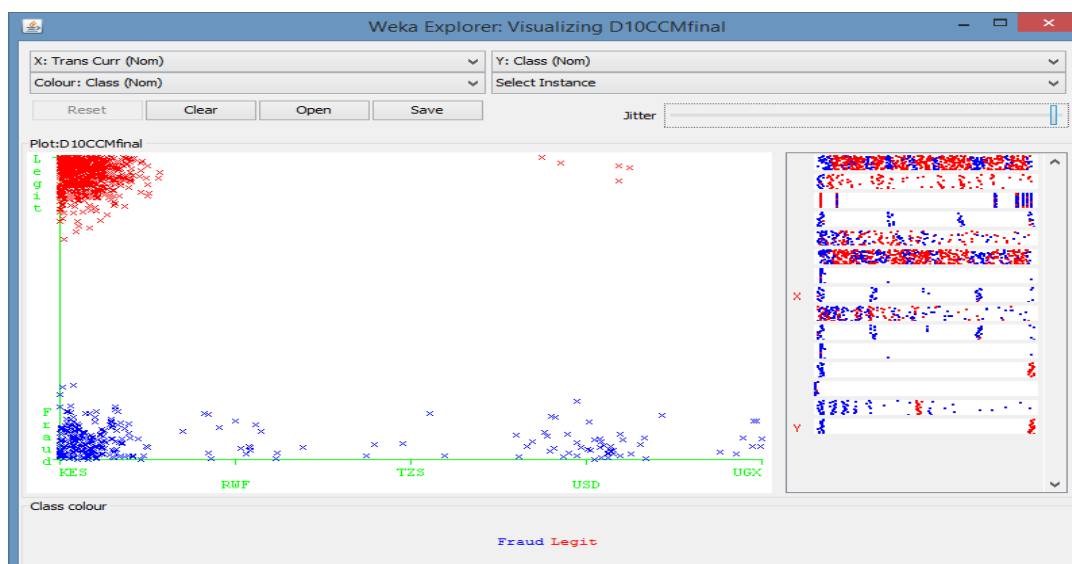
Weka Explorer: Visualizing D10CCMfinal

X: Trans Curr (Nom)
Y: Class (Nom)
Colour: Class (Nom)
Select Instance
Reset
Clear
Open
Save
Jitter

Plot:D10CCMfinal

Legit
Fraud
KES
RWF
TZS
USD
UGX

X
Y

Class colour

Fraud Legit